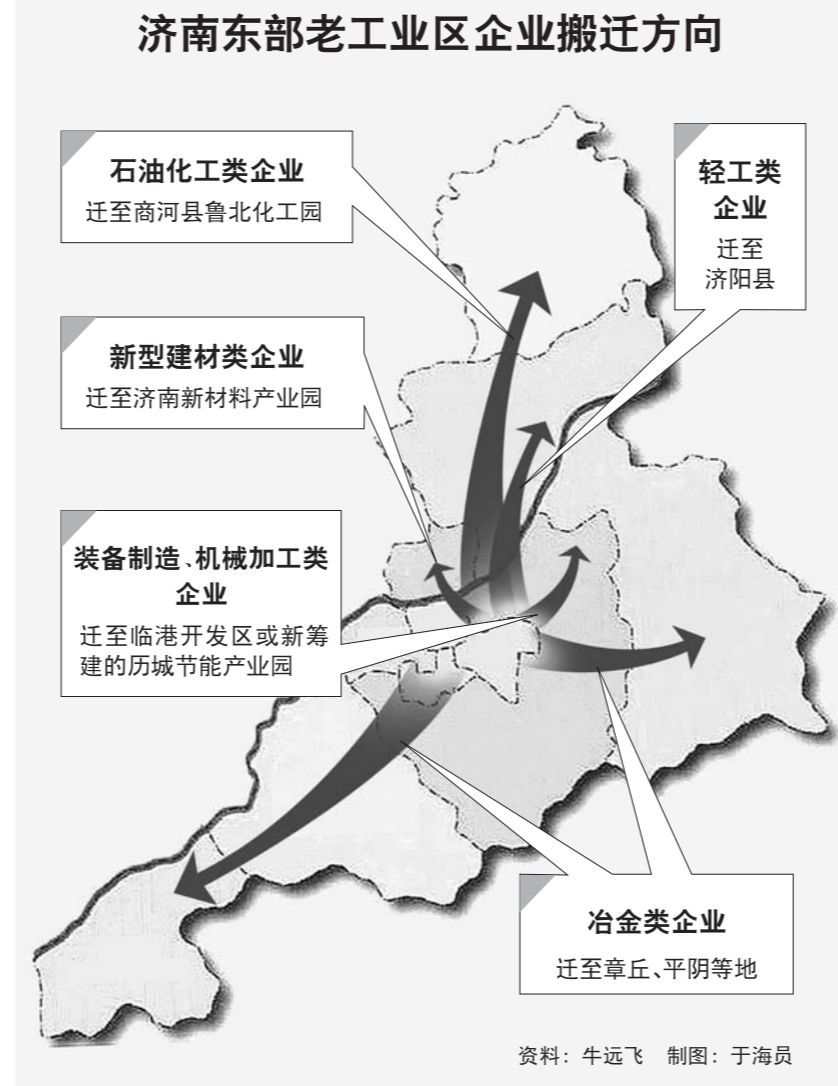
济南东部老工业区企业搬迁方向

石油化工类企业
迁至商河县鲁北化工园

轻工类企业
迁至济阳县

新型建材类企业
迁至济南新材料产业园

装备制造、机械加工类企业
迁至临港开发区或新筹建的历城节能产业园

冶金类企业
迁至章丘、平阴等地

资料：牛远飞　制图：于海员